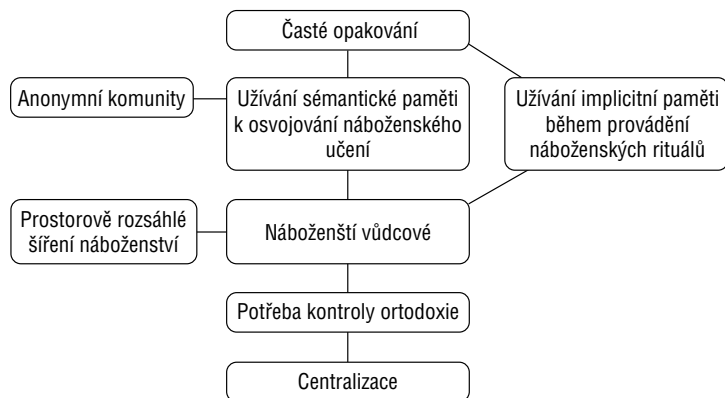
Časté opakování

Anonymní komunity

Užívání sémantické paměti k osvojování náboženského učení

Užívání implicitní paměti během provádění náboženských rituálů

Prostorově rozsáhlé šíření náboženství

Náboženští vůdcové

Potřeba kontroly ortodoxie

Centralizace